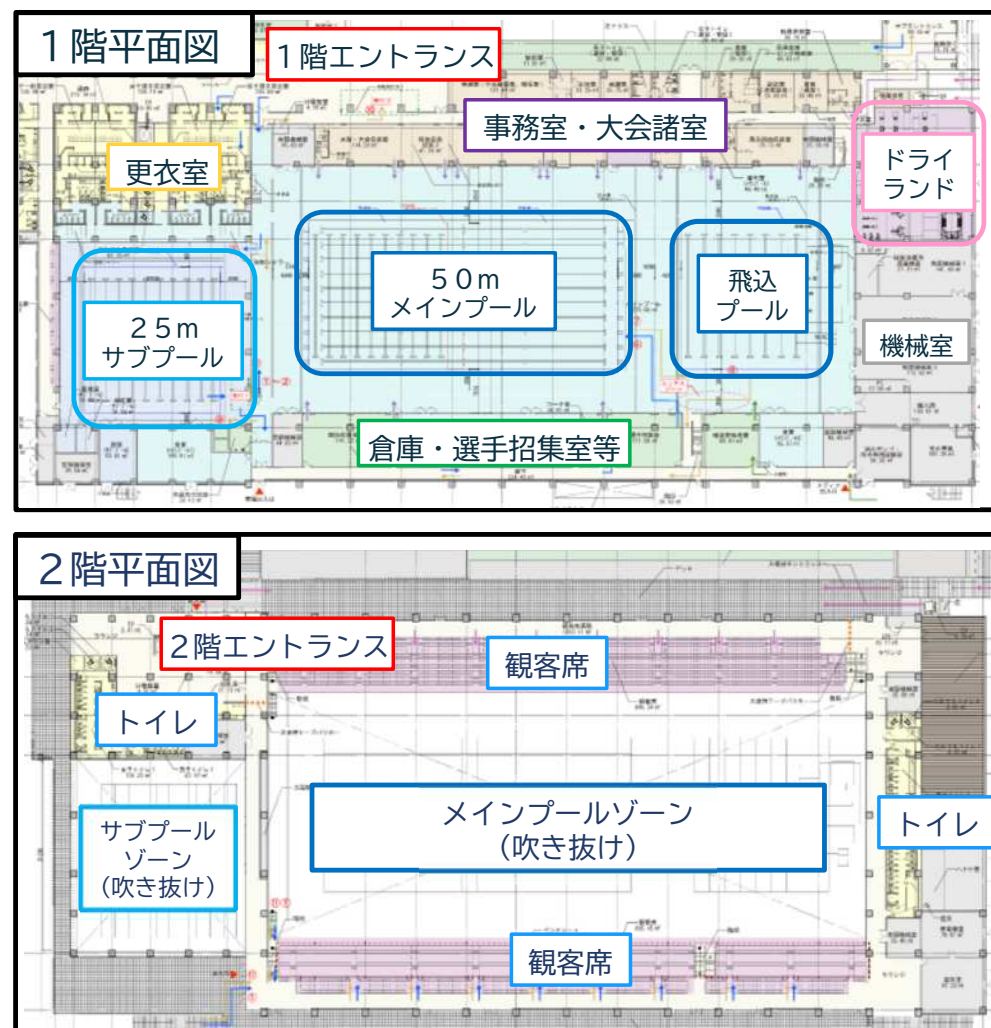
１階平面図

１階エントランス

事務室・大会諸室

更衣室

ドライ
ランド

２５ｍ
サブプール

５０ｍ
メインプール

飛込
プール

機械室

倉庫・選手招集室等

２階平面図

２階エントランス

観客席

トイレ

サブプール
ゾーン
（吹き抜け）

メインプールゾーン
（吹き抜け）

トイレ

観客席